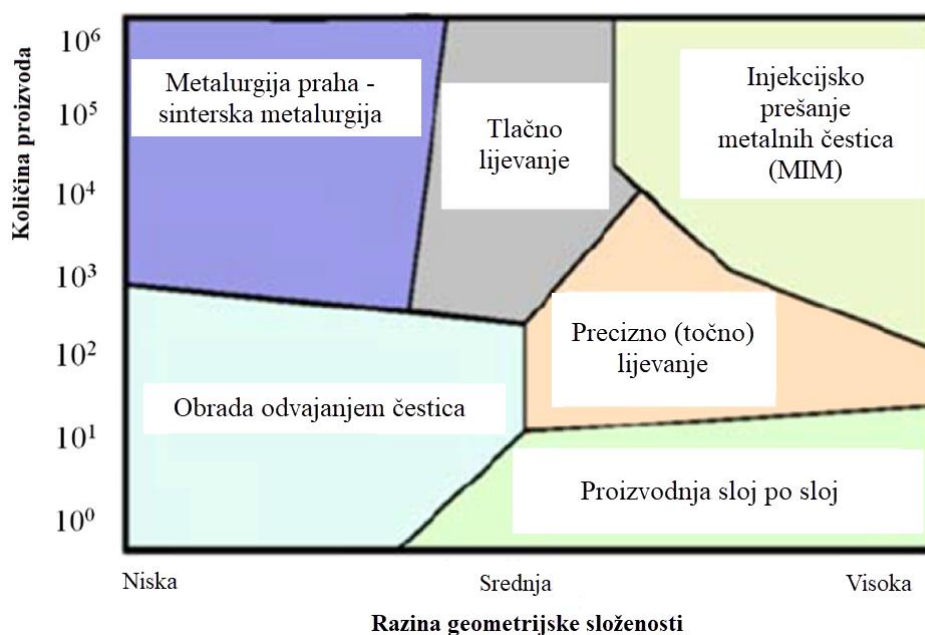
Količina proizvoda

$10^6$
$10^5$
$10^4$
$10^3$
$10^2$
$10^1$
$10^0$

Metalurgija praha - sinterska metalurgija

Tlačno lijevanje

Injekcijsko prešanje metalnih čestica (MIM)

Precizno (točno) lijevanje

Obrada odvajanjem čestica

Proizvodnja sloj po sloj

Niska
Srednja
Visoka

Razina geometrijske složenosti